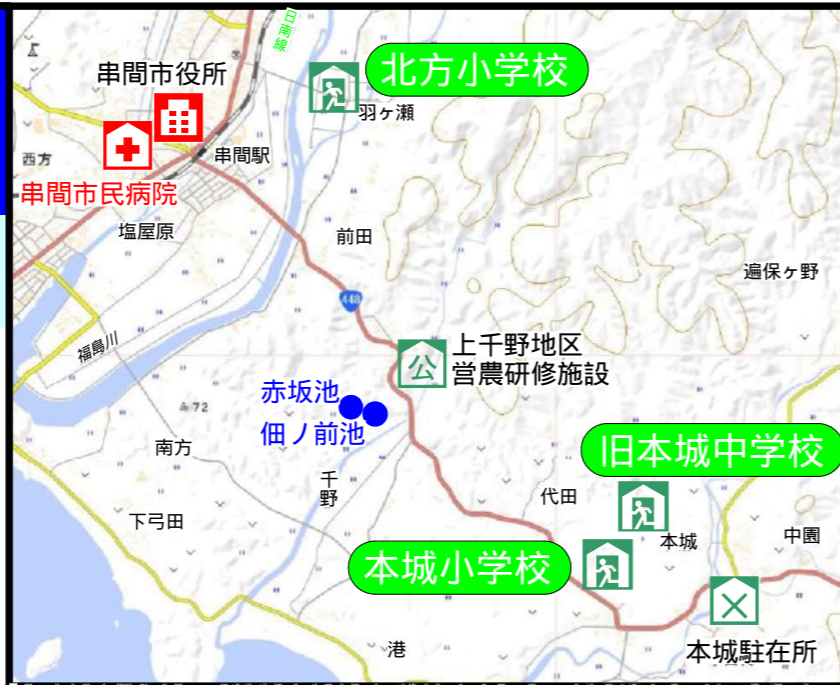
日南線

北方小学校

串間市役所

羽ヶ瀬

西方

串間駅

串間市民病院

塩屋原

前田

遍保ヶ野

448

福島川

上千野地区
営農研修施設

赤坂池

佃ノ前池

72

南方

千野

旧本城中学校

代田

下弓田

本城

中園

本城小学校

本城駐在所

港